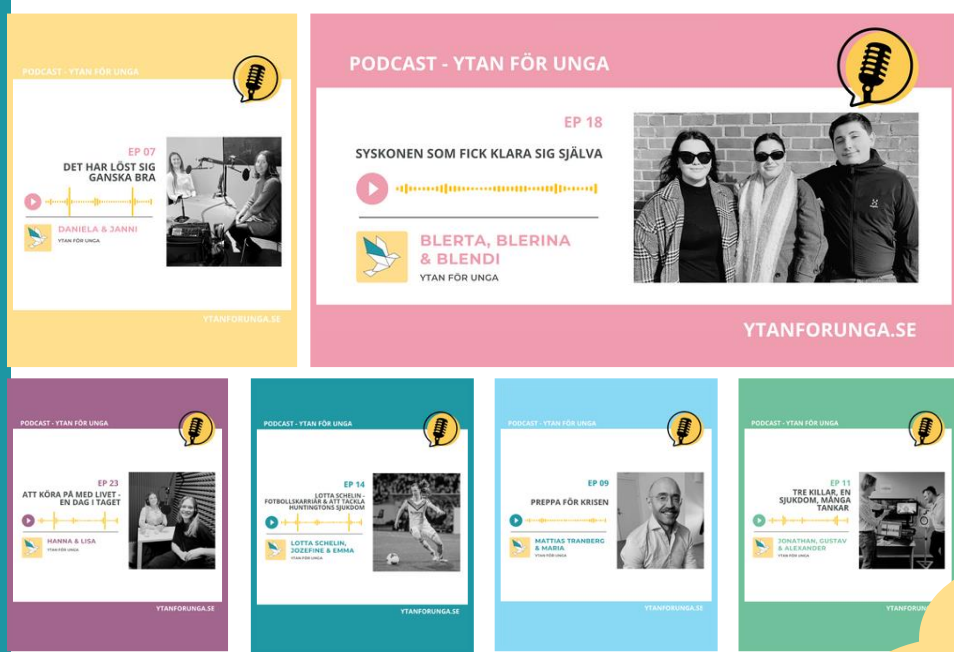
PODCAST - YTAN FÖR UNGA

EP 07
DET HAR LÖST SIG GANSKA BRA

DANIELA & JANNI
YTAN FÖR UNGA

YTANFORUNGA.SE

PODCAST - YTAN FÖR UNGA

EP 18
SYSKONEN SOM FICK KLARA SIG SJÄLVA

BLERTA, BLERINA & BLENDI
YTAN FÖR UNGA

YTANFORUNGA.SE

PODCAST - YTAN FÖR UNGA

EP 23
ATT KÖRA PÅ MED LIVET - EN DAG I TAGET

HANNA & LISA
YTAN FÖR UNGA

YTANFORUNGA.SE

PODCAST - YTAN FÖR UNGA

EP 14
LOTTA SCHELIN - FOTBOLLSKARRIÄR & ATT TACKLA HUNTINGTONS SJUKDOM

LOTTA SCHELIN, JOZEFINE & EMMA
YTAN FÖR UNGA

YTANFORUNGA.SE

PODCAST - YTAN FÖR UNGA

EP 09
PREPPA FÖR KRISEN

MATTIAS TRANBERG & MARIA
YTAN FÖR UNGA

YTANFORUNGA.SE

PODCAST - YTAN FÖR UNGA

EP 11
TRE KILLAR, EN SJUKDOM, MÅNGA TANKAR

JONATHAN, GUSTAV & ALEXANDER
YTAN FÖR UNGA

YTANFORUNGA.SE